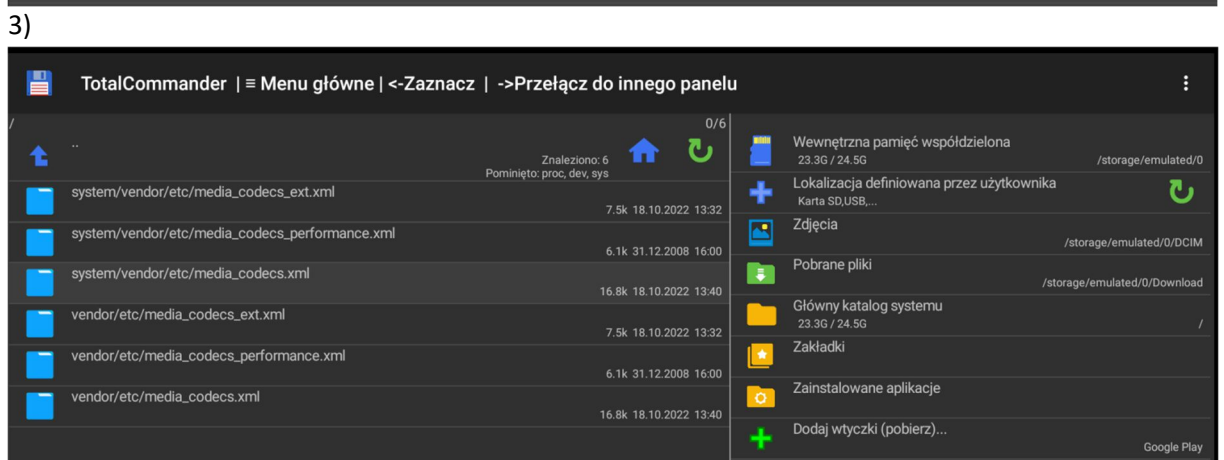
3)

TotalCommander | ≡ Menu główne | <-Zaznacz | ->Przełącz do innego panelu

/
0/6
..
Znaleziono: 6
Pominięto: proc, dev, sys

system/vendor/etc/media_codecs_ext.xml
7.5k 18.10.2022 13:32
system/vendor/etc/media_codecs_performance.xml
6.1k 31.12.2008 16:00
system/vendor/etc/media_codecs.xml
16.8k 18.10.2022 13:40
vendor/etc/media_codecs_ext.xml
7.5k 18.10.2022 13:32
vendor/etc/media_codecs_performance.xml
6.1k 31.12.2008 16:00
vendor/etc/media_codecs.xml
16.8k 18.10.2022 13:40

Wewnętrzna pamięć współdzielona
23.3G / 24.5G
/storage/emulated/0
Lokalizacja definiowana przez użytkownika
Karta SD,USB,...
Zdjęcia
/storage/emulated/0/DCIM
Pobrane pliki
/storage/emulated/0/Download
Główny katalog systemu
23.3G / 24.5G
/
Zakładki
Zainstalowane aplikacje
Dodaj wtyczki (pobierz)...
Google Play